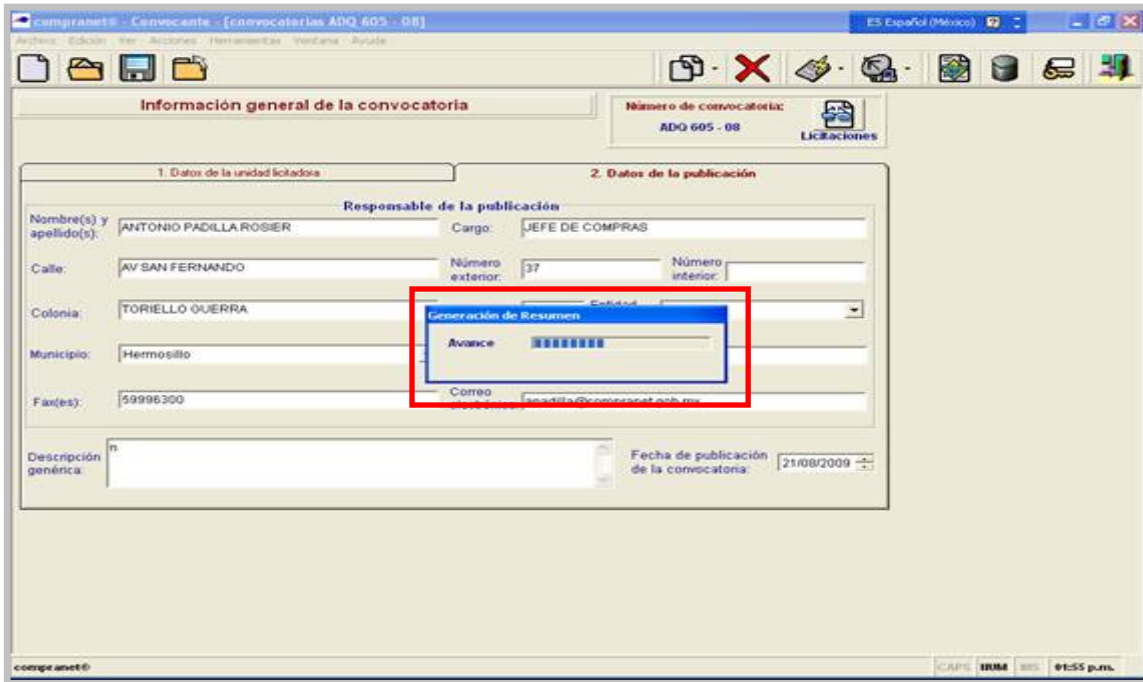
compranet® - Convocante - [convocatorias ADQ 605 - 08]
ES Español (México)
Archivo Edición Ver Acciones Herramientas Ventana Ayuda

Información general de la convocatoria
Número de convocatoria:
ADQ 605 - 08
Licitaciones

1. Datos de la unidad licitadora
2. Datos de la publicación

Responsable de la publicación
Nombre(s) y apellido(s): ANTONIO PADILLA ROSIER
Cargo: JEFE DE COMPRAS
Calle: AV SAN FERNANDO
Número exterior: 37
Número interior:
Colonia: TORIELLO GUERRA
Entidad
Municipio: Hermosillo
Fax(es): 59996300
Correo electrónico: apadilla@compranet.gob.mx

Generación de Resumen
Avance

Descripción genérica: n
Fecha de publicación de la convocatoria: 21/08/2009

compranet®
CAPS NUM INS 01:55 p.m.